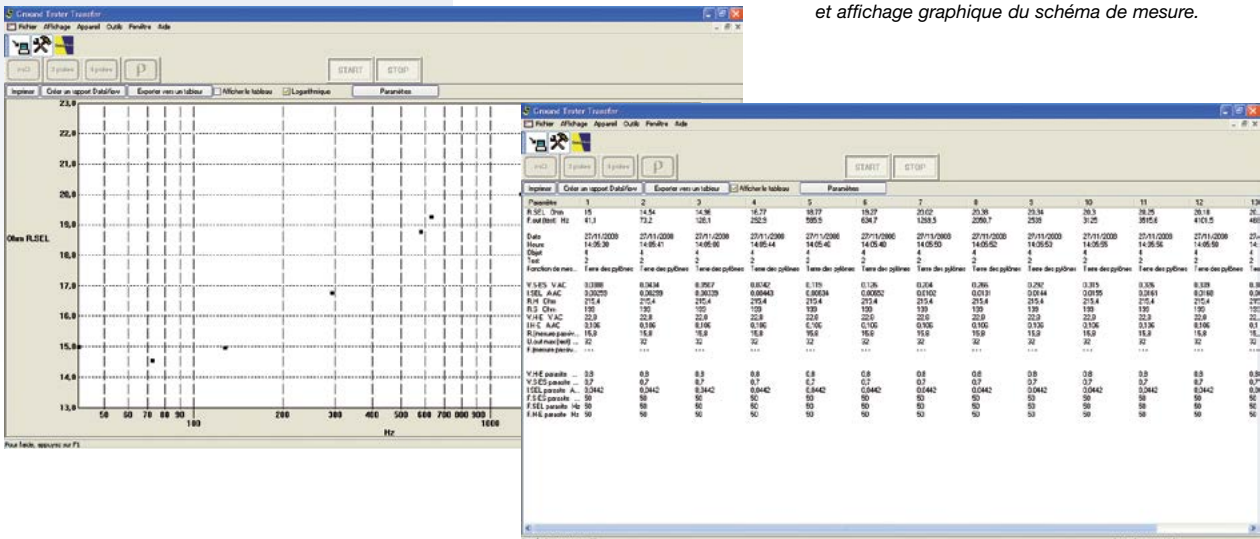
et affichage graphique du schéma de mesure.

Cmeand Tester Transfer
Fichier Affichage Appareil Outils Fenêtre Aide
START STOP
Imprimer | Créer un rapport DataView | Exporter vers un tableau | Afficher le tableau | Logarithmique | Paramètres
23,0
22,0
21,0
20,0
19,0
Ohm R.SEL
18,0
17,0
16,0
15,0
14,0
13,0
50 60 70 80 90 100 200 300 400 500 600 700 800 900 1000
Hz
Pour l'aide, appuyez sur F1

Cmeand Tester Transfer
Fichier Affichage Appareil Outils Fenêtre Aide
START STOP
Imprimer | Créer un rapport DataView | Exporter vers un tableau | Afficher le tableau | Paramètres

| Paramètre | 1 | 2 | 3 | 4 | 5 | 6 | 7 | 8 | 9 | 10 | 11 | 12 |
|---|---|---|---|---|---|---|---|---|---|---|---|---|
| R.SEL Ohm | 15 | 14,54 | 14,96 | 16,77 | 18,77 | 19,27 | 20,02 | 20,38 | 20,34 | 20,3 | 20,25 | 20,18 |
| F.sel (filtré) Hz | 41,3 | 73,2 | 128,1 | 292,5 | 585,5 | 634,7 | 1269,5 | 2050,7 | 2539 | 3125 | 3515,6 | 4101,5 |
| Date | 27/11/2008 | 27/11/2008 | 27/11/2008 | 27/11/2008 | 27/11/2008 | 27/11/2008 | 27/11/2008 | 27/11/2008 | 27/11/2008 | 27/11/2008 | 27/11/2008 | 27/11/2008 |
| Heure | 14:05:38 | 14:05:41 | 14:05:00 | 14:05:44 | 14:05:40 | 14:05:40 | 14:05:50 | 14:05:52 | 14:05:53 | 14:05:55 | 14:05:56 | 14:05:58 |
| Objet | 4 | 4 | 4 | 4 | 4 | 4 | 4 | 4 | 4 | 4 | 4 | 4 |
| Test | 2 | 2 | 2 | 2 | 2 | 2 | 2 | 2 | 2 | 2 | 2 | 2 |
| Fonction de mes... | Terre des pylônes | Terre des pylônes | Terre des pylônes | Terre des pylônes | Terre des pylônes | Terre des pylônes | Terre des pylônes | Terre des pylônes | Terre des pylônes | Terre des pylônes | Terre des pylônes | Terre des pylônes |
| V.SES VAC | 0,0388 | 0,0434 | 0,0567 | 0,0742 | 0,119 | 0,126 | 0,204 | 0,266 | 0,292 | 0,315 | 0,326 | 0,339 |
| I.SEL AAC | 0,00259 | 0,00299 | 0,00379 | 0,00443 | 0,00634 | 0,00652 | 0,0102 | 0,0131 | 0,0144 | 0,0155 | 0,0161 | 0,0168 |
| R.H Ohm | 215,4 | 215,4 | 215,4 | 215,4 | 215,4 | 215,4 | 215,4 | 215,4 | 215,4 | 215,4 | 215,4 | 215,4 |
| R.S Ohm | 139 | 139 | 139 | 139 | 139 | 139 | 139 | 139 | 139 | 139 | 139 | 139 |
| V.HE VAC | 22,9 | 22,9 | 22,9 | 22,9 | 22,9 | 22,9 | 22,9 | 22,9 | 22,9 | 22,9 | 22,9 | 22,9 |
| I.HE AAC | 0,106 | 0,106 | 0,106 | 0,106 | 0,106 | 0,106 | 0,106 | 0,106 | 0,106 | 0,106 | 0,106 | 0,106 |
| R.(mesure passiv... | 15,8 | 15,8 | 15,8 | 15,8 | 15,8 | 15,8 | 15,8 | 15,8 | 15,8 | 15,8 | 15,8 | 15,8 |
| U.out max (test) ... | 32 | 32 | 32 | 32 | 32 | 32 | 32 | 32 | 32 | 32 | 32 | 32 |
| F.(mesure passiv... | --- | --- | --- | --- | --- | --- | --- | --- | --- | --- | --- | --- |
| V.HE parasite ... | 0,9 | 0,9 | 0,9 | 0,9 | 0,8 | 0,8 | 0,8 | 0,8 | 0,8 | 0,8 | 0,8 | 0,8 |
| V.SES parasite ... | 0,7 | 0,7 | 0,7 | 0,7 | 0,7 | 0,7 | 0,7 | 0,7 | 0,7 | 0,7 | 0,7 | 0,7 |
| I.SEL parasite A... | 0,0442 | 0,0442 | 0,0442 | 0,0442 | 0,0442 | 0,0442 | 0,0442 | 0,0442 | 0,0442 | 0,0442 | 0,0442 | 0,0442 |
| F.SES parasite ... | 50 | 50 | 50 | 50 | 50 | 50 | 50 | 50 | 50 | 50 | 50 | 50 |
| F.SEL parasite Hz | 50 | 50 | 50 | 50 | 50 | 50 | 50 | 50 | 50 | 50 | 50 | 50 |
| F.HE parasite Hz | 50 | 50 | 50 | 50 | 50 | 50 | 50 | 50 | 50 | 50 | 50 | 50 |